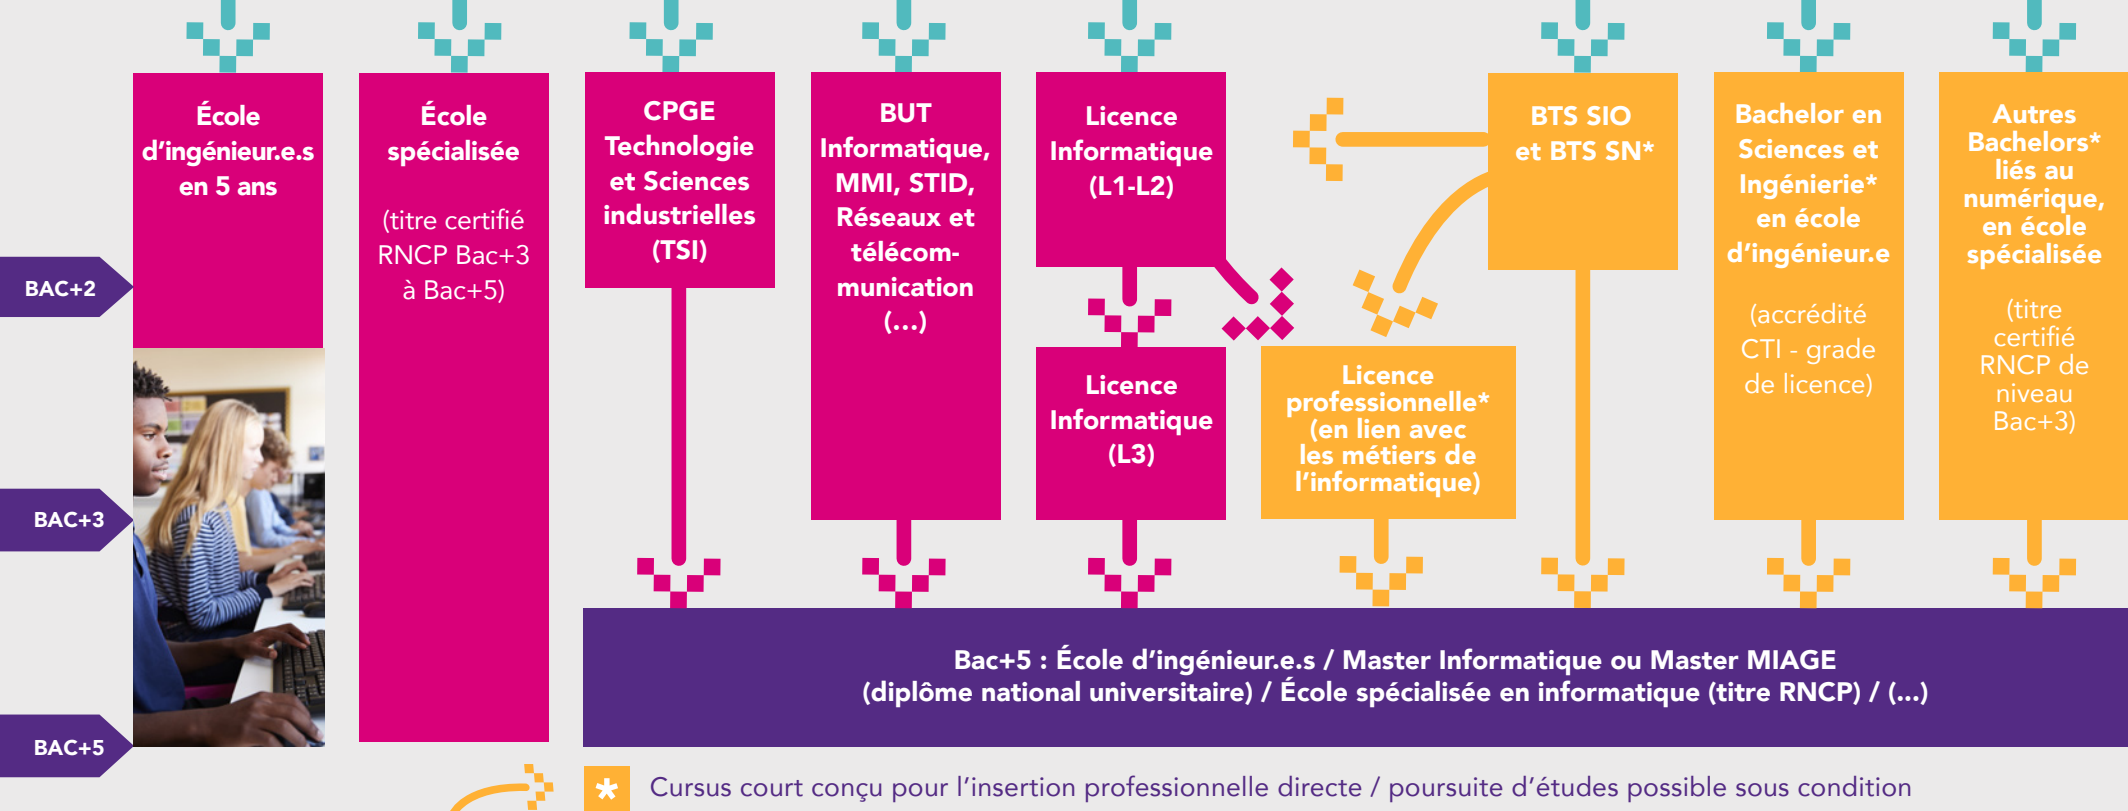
BAC+2

BAC+3

BAC+5

École d'ingénieur.e.s en 5 ans

École spécialisée

(titre certifié RNCP Bac+3 à Bac+5)

CPGE Technologie et Sciences industrielles (TSI)

BUT Informatique, MMI, STID, Réseaux et télécommunication (...)

Licence Informatique (L1-L2)

Licence Informatique (L3)

Licence professionnelle* (en lien avec les métiers de l'informatique)

BTS SIO et BTS SN*

Bachelor en Sciences et Ingénierie* en école d'ingénieur.e

(accrédité CTI - grade de licence)

Autres Bachelors* liés au numérique, en école spécialisée

(titre certifié RNCP de niveau Bac+3)

Bac+5 : École d'ingénieur.e.s / Master Informatique ou Master MIAGE (diplôme national universitaire) / École spécialisée en informatique (titre RNCP) / (...)

* Cursus court conçu pour l'insertion professionnelle directe / poursuite d'études possible sous condition